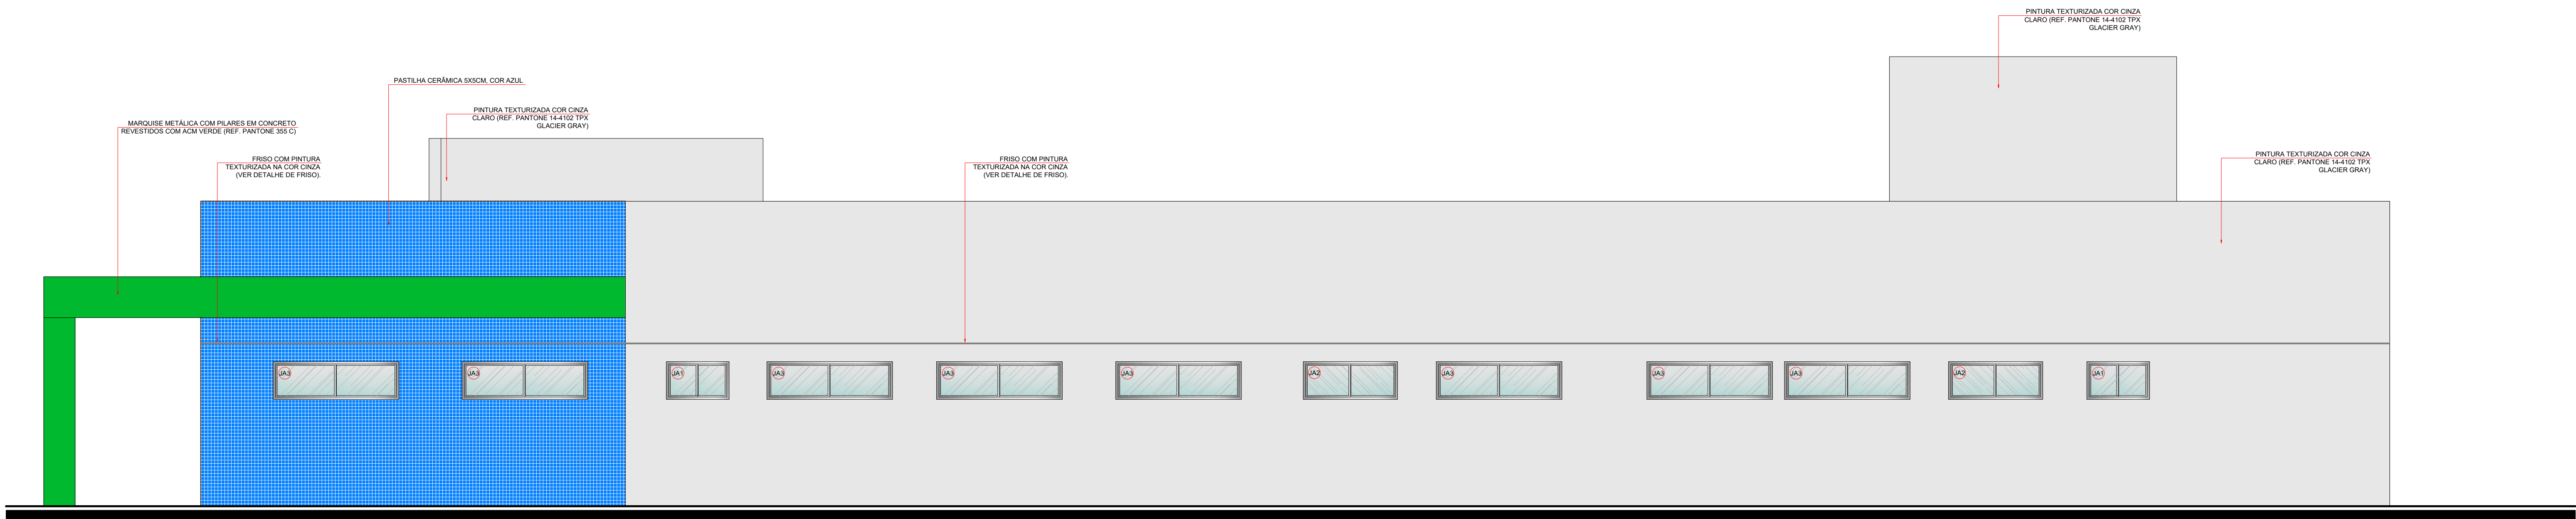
PINTURA TEXTURIZADA COR CINZA CLARO (REF. PANTONE 14-4102 TPX GLACIER GRAY)

PASTILHA CERÂMICA 5X5CM, COR AZUL

PINTURA TEXTURIZADA COR CINZA CLARO (REF. PANTONE 14-4102 TPX GLACIER GRAY)

MARQUISE METÁLICA COM PILARES EM CONCRETO REVESTIDOS COM ACM VERDE (REF. PANTONE 355 C)

FRISO COM PINTURA TEXTURIZADA NA COR CINZA (VER DETALHE DE FRISO).

FRISO COM PINTURA TEXTURIZADA NA COR CINZA (VER DETALHE DE FRISO).

PINTURA TEXTURIZADA COR CINZA CLARO (REF. PANTONE 14-4102 TPX GLACIER GRAY)

JA3 JA3 JA1 JA3 JA3 JA3 JA2 JA3 JA3 JA3 JA2 JA1